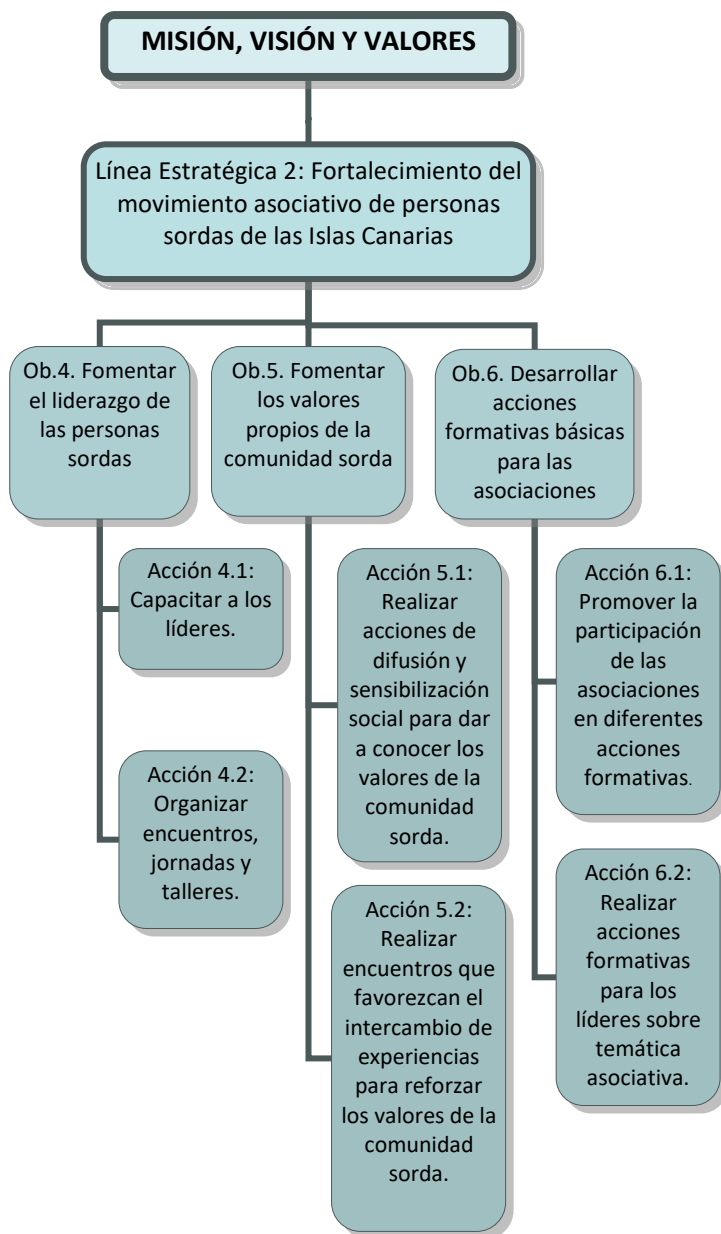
MISIÓN, VISIÓN Y VALORES

Línea Estratégica 2: Fortalecimiento del movimiento asociativo de personas sordas de las Islas Canarias

Ob.4. Fomentar el liderazgo de las personas sordas

Acción 4.1: Capacitar a los líderes.

Acción 4.2: Organizar encuentros, jornadas y talleres.

Ob.5. Fomentar los valores propios de la comunidad sorda

Acción 5.1: Realizar acciones de difusión y sensibilización social para dar a conocer los valores de la comunidad sorda.

Acción 5.2: Realizar encuentros que favorezcan el intercambio de experiencias para reforzar los valores de la comunidad sorda.

Ob.6. Desarrollar acciones formativas básicas para las asociaciones

Acción 6.1: Promover la participación de las asociaciones en diferentes acciones formativas.

Acción 6.2: Realizar acciones formativas para los líderes sobre temática asociativa.